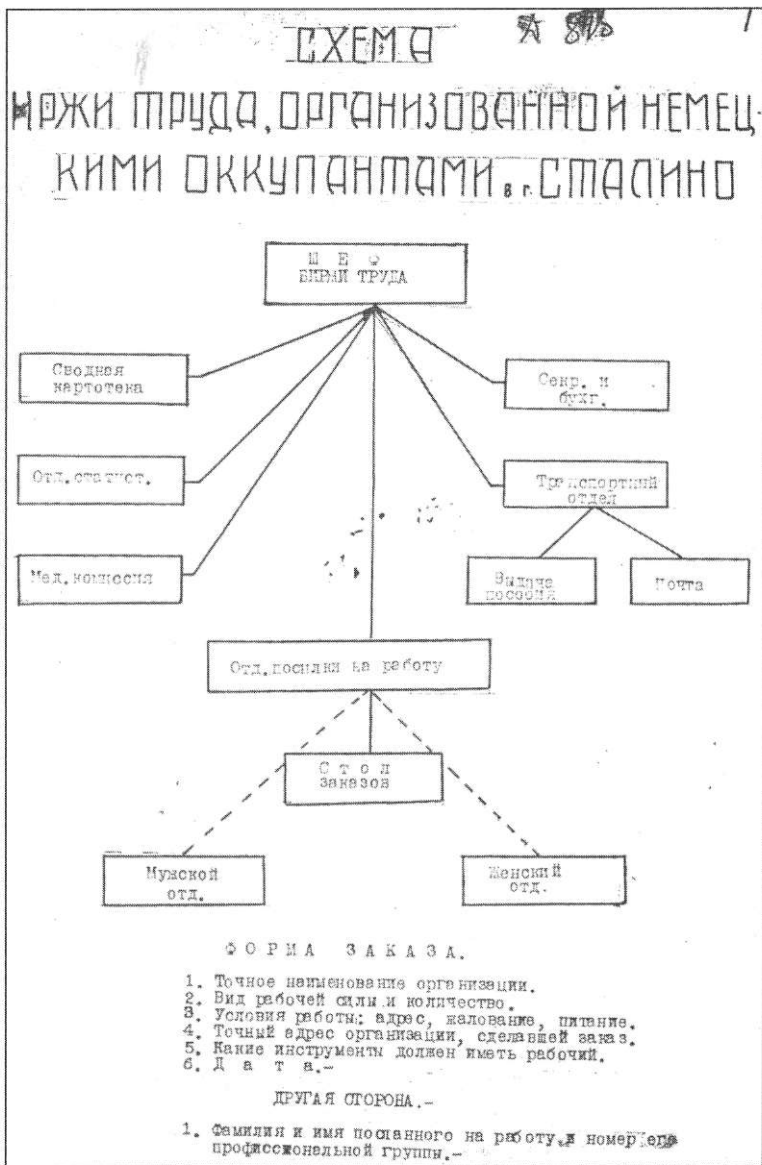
СХЕМА 875 1

БИРЖИ ТРУДА, ОРГАНИЗОВАННОЙ НЕМЕЦКИМИ ОККУПАНТАМИ в г. СТАЛИНО

Ш Е Ф
БИРЖИ ТРУДА

Сводная картотека

Отд. статист.

Мед. комиссия

Секр. и бухг.

Транспортный отдел

Выдача пособий

Почта

Отд. посылки на работу

С т о л
заказов

Мужской отд.

Женский отд.

Ф О Р М А З А К А З А.

1. Точное наименование организации.
2. Вид рабочей силы и количество.
3. Условия работы: адрес, жалованье, питание.
4. Точный адрес организации, сделавшей заказ.
5. Какие инструменты должен иметь рабочий.
6. Д а т а.-

ДРУГАЯ СТОРОНА.-

1. Фамилия и имя посланного на работу, и номер его профессиональной группы.-